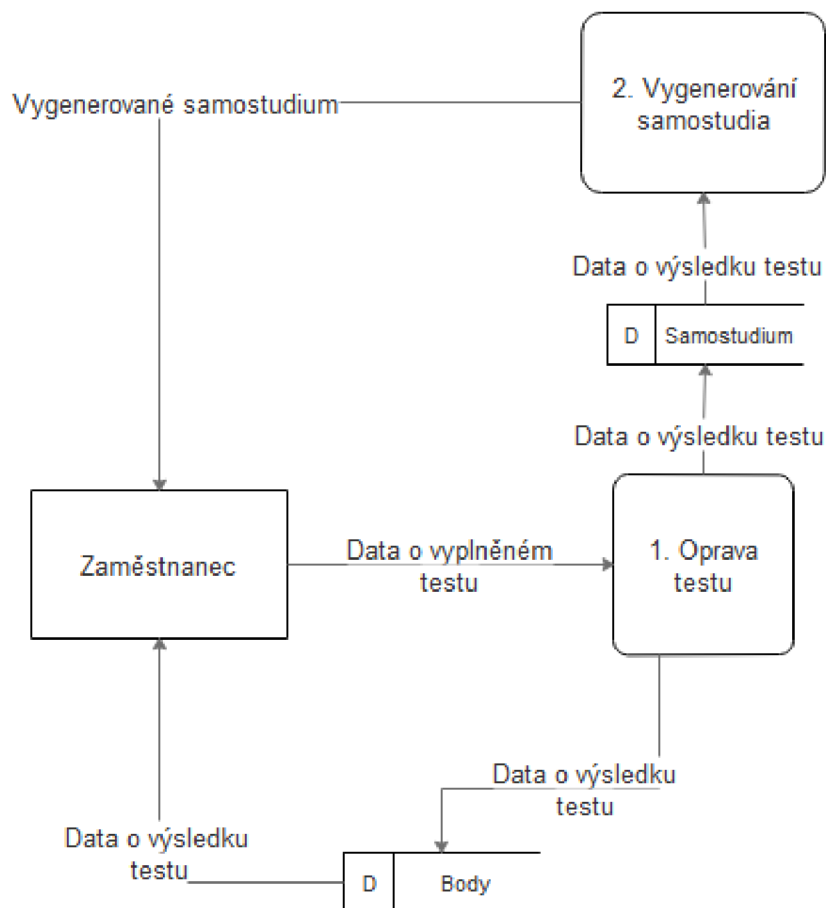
2. Vygenerování samostudia

Vygenerované samostudium

Data o výsledku testu

| D | Samostudium |
|---|---|

Data o výsledku testu

Zaměstnanec

Data o vyplněném testu

1. Oprava testu

Data o výsledku testu

Data o výsledku testu

| D | Body |
|---|---|